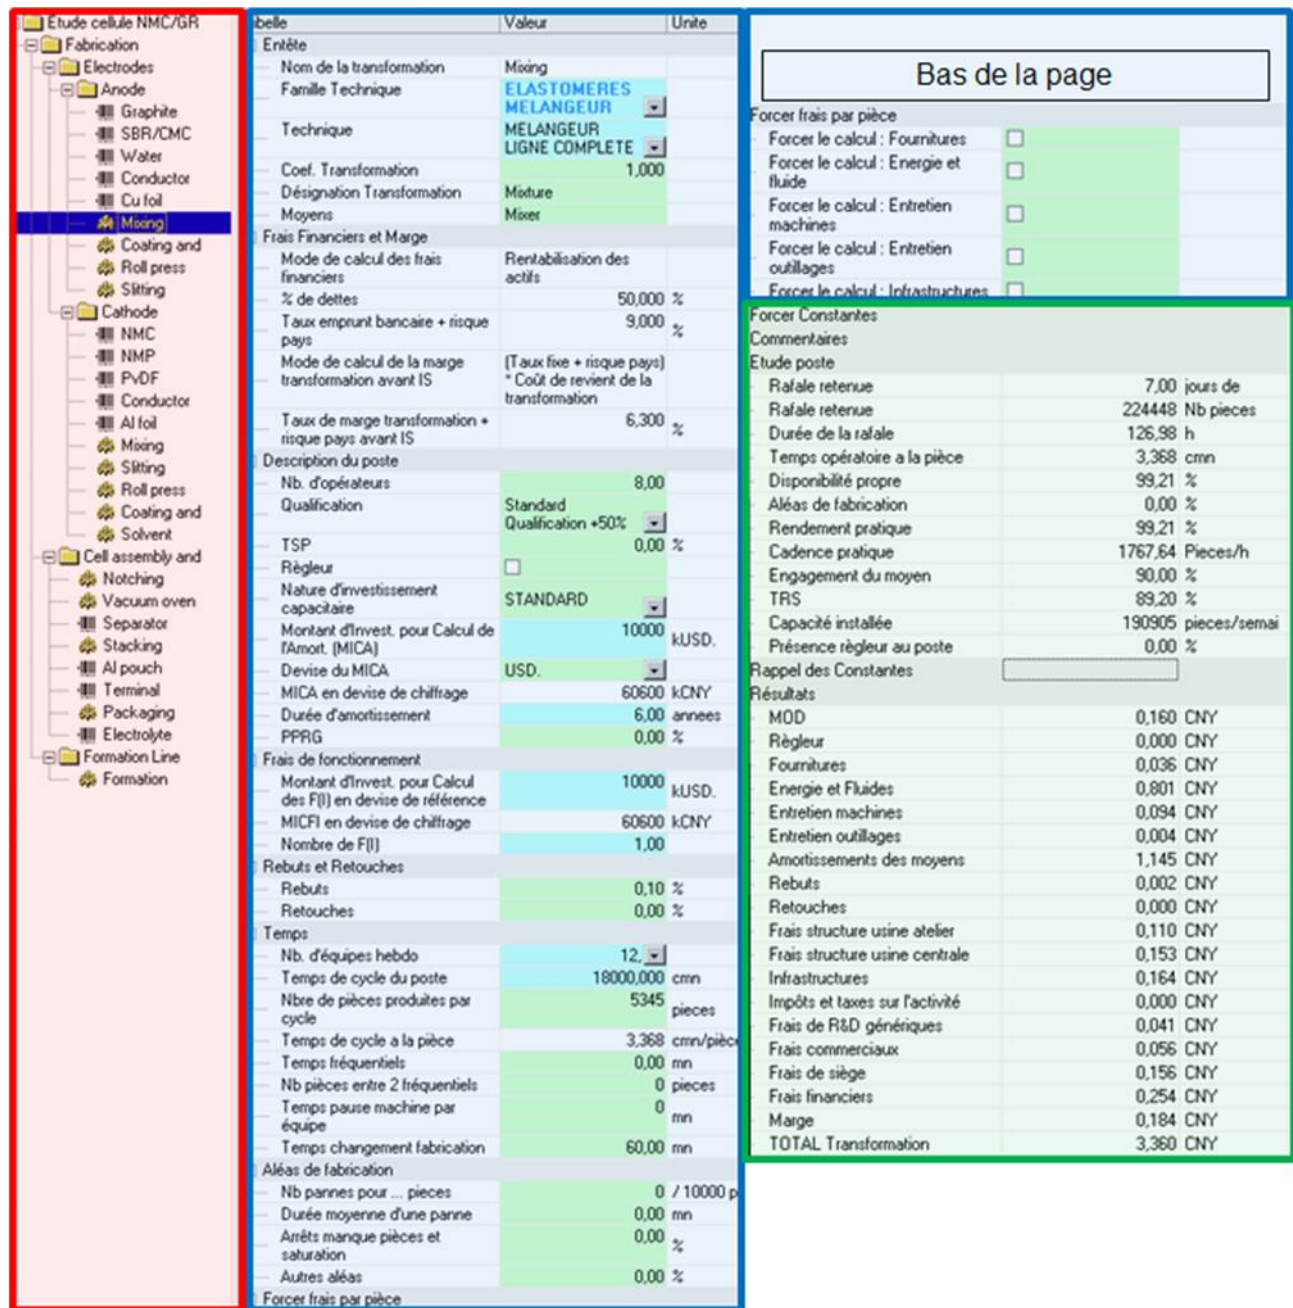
Etude cellule NMC/GR
Fabrication
Electrodes
Anode
Graphite
SBR/CMC
Water
Conductor
Cu foil
Mixing
Coating and
Roll press
Slitting
Cathode
NMC
NMP
PVDF
Conductor
Al foil
Mixing
Slitting
Roll press
Coating and
Solvent
Cell assembly and
Notching
Vacuum oven
Separator
Stacking
Al pouch
Terminal
Packaging
Electrolyte
Formation Line
Formation

| ibelle | Valeur | Unite |
|---|---|---|
| Entête | | |
| Nom de la transformation | Mixing | |
| Famille Technique | ELASTOMERES MELANGEUR | |
| Technique | MELANGEUR LIGNE COMPLETE | |
| Coef. Transformation | 1,000 | |
| Désignation Transformation | Mixture | |
| Moyens | Mixer | |
| Frais Financiers et Marge | | |
| Mode de calcul des frais financiers | Rentabilisation des actifs | |
| % de dettes | 50,000 | % |
| Taux emprunt bancaire + risque pays | 9,000 | % |
| Mode de calcul de la marge transformation avant IS | [Taux fixe + risque pays] * Coût de revient de la transformation | |
| Taux de marge transformation + risque pays avant IS | 6,300 | % |
| Description du poste | | |
| Nb. d'opérateurs | 8,00 | |
| Qualification | Standard Qualification +50% | |
| TSP | 0,00 | % |
| Règleur | | |
| Nature d'investissement capacitaire | STANDARD | |
| Montant d'Invest. pour Calcul de l'Amort. (MICA) | 10000 | kUSD. |
| Devise du MICA | USD. | |
| MICA en devise de chiffrage | 60600 | kCNY |
| Durée d'amortissement | 6,00 | annees |
| PPRG | 0,00 | % |
| Frais de fonctionnement | | |
| Montant d'Invest. pour Calcul des F(I) en devise de référence | 10000 | kUSD. |
| MICFI en devise de chiffrage | 60600 | kCNY |
| Nombre de F(I) | 1,00 | |
| Rebuts et Retouches | | |
| Rebuts | 0,10 | % |
| Retouches | 0,00 | % |
| Temps | | |
| Nb. d'équipes hebdo | 12, | |
| Temps de cycle du poste | 18000,000 | cmn |
| Nbre de pièces produites par cycle | 5345 | pieces |
| Temps de cycle a la pièce | 3,368 | cmn/pièce |
| Temps fréquentiels | 0,00 | mn |
| Nb pièces entre 2 fréquentiels | 0 | pieces |
| Temps pause machine par équipe | 0 | mn |
| Temps changement fabrication | 60,00 | mn |
| Aléas de fabrication | | |
| Nb pannes pour ... pieces | 0 | / 10000 p |
| Durée moyenne d'une panne | 0,00 | mn |
| Arrêts manque pièces et saturation | 0,00 | % |
| Autres aléas | 0,00 | % |
| Forcer frais par pièce | | |

Bas de la page

Forcer frais par pièce
Forcer le calcul : Fournitures
Forcer le calcul : Energie et fluide
Forcer le calcul : Entretien machines
Forcer le calcul : Entretien outillages
Forcer le calcul : Infrastructures

| Forcer Constantes | | |
|---|---|---|
| Commentaires | | |
| Etude poste | | |
| Rafale retenue | 7,00 | jours de |
| Rafale retenue | 224448 | Nb pieces |
| Durée de la rafale | 126,98 | h |
| Temps opératoire a la pièce | 3,368 | cmn |
| Disponibilité propre | 99,21 | % |
| Aléas de fabrication | 0,00 | % |
| Rendement pratique | 99,21 | % |
| Cadence pratique | 1767,64 | Pieces/h |
| Engagement du moyen | 90,00 | % |
| TRS | 89,20 | % |
| Capacité installée | 190905 | pieces/semai |
| Présence règleur au poste | 0,00 | % |
| Rappel des Constantes | | |
| Résultats | | |
| MOD | 0,160 | CNY |
| Règleur | 0,000 | CNY |
| Fournitures | 0,036 | CNY |
| Energie et Fluides | 0,801 | CNY |
| Entretien machines | 0,094 | CNY |
| Entretien outillages | 0,004 | CNY |
| Amortissements des moyens | 1,145 | CNY |
| Rebuts | 0,002 | CNY |
| Retouches | 0,000 | CNY |
| Frais structure usine atelier | 0,110 | CNY |
| Frais structure usine centrale | 0,153 | CNY |
| Infrastructures | 0,164 | CNY |
| Impôts et taxes sur l'activité | 0,000 | CNY |
| Frais de R&D génériques | 0,041 | CNY |
| Frais commerciaux | 0,056 | CNY |
| Frais de siège | 0,156 | CNY |
| Frais financiers | 0,254 | CNY |
| Marge | 0,184 | CNY |
| TOTAL Transformation | 3,360 | CNY |